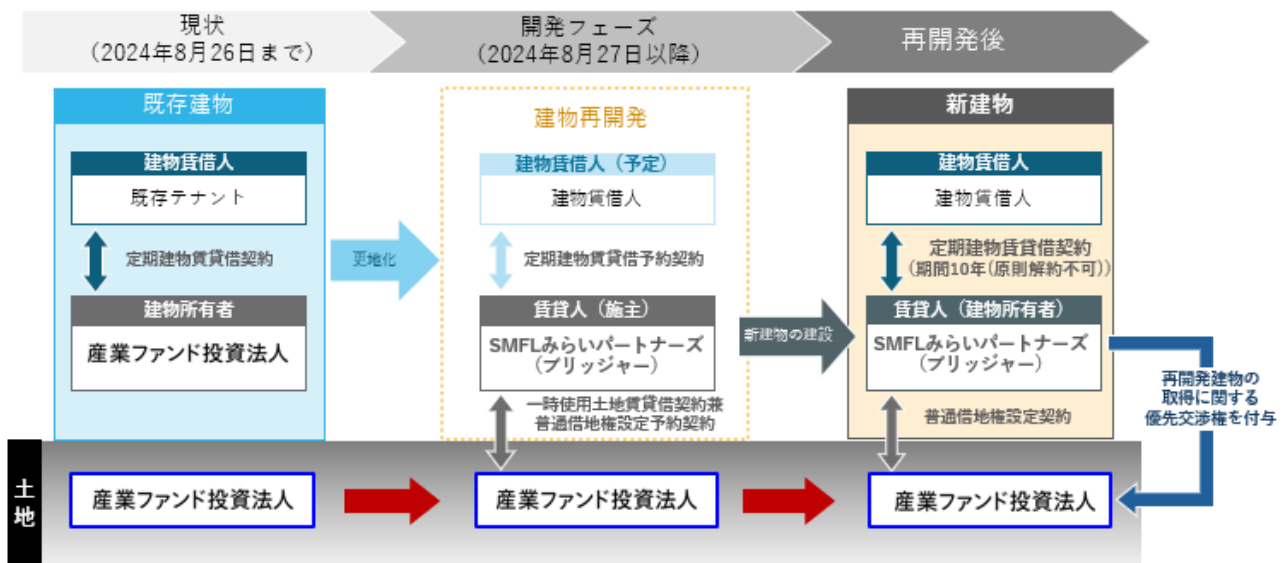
現状
（2024年8月26日まで）

開発フェーズ
（2024年8月27日以降）

再開発後

既存建物

建物賃借人
既存テナント

定期建物賃貸借契約

建物所有者
産業ファンド投資法人

更地化

建物再開発

建物賃借人（予定）
建物賃借人

定期建物賃貸借予約契約

賃貸人（施主）
SMFLみらいパートナーズ（ブリッジャー）

一時使用土地賃貸借契約兼
普通借地権設定予約契約

新建物の建設

新建物

建物賃借人
建物賃借人

定期建物賃貸借契約
（期間10年（原則解約不可））

賃貸人（建物所有者）
SMFLみらいパートナーズ（ブリッジャー）

普通借地権設定契約

再開発建物の
取得に関する
優先交渉権を付与

土地

産業ファンド投資法人

産業ファンド投資法人

産業ファンド投資法人